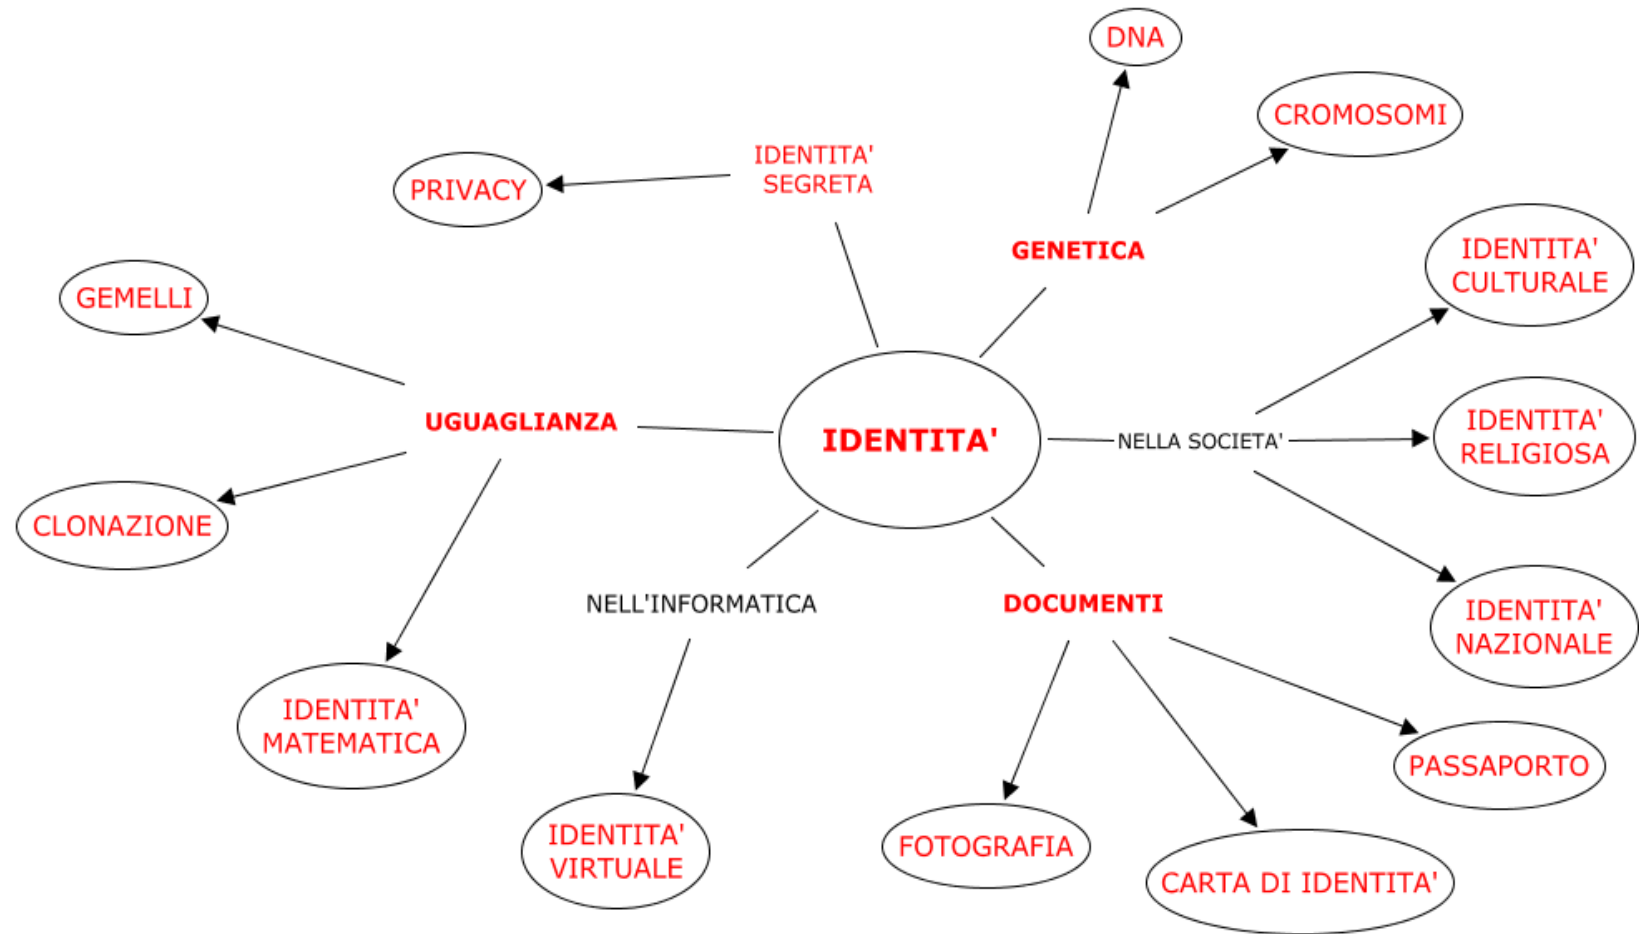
DNA

CROMOSOMI

IDENTITA' SEGRETA

PRIVACY

GENETICA

IDENTITA' CULTURALE

GEMELLI

UGUAGLIANZA

IDENTITA'

NELLA SOCIETA'

IDENTITA' RELIGIOSA

CLONAZIONE

NELL'INFORMATICA

DOCUMENTI

IDENTITA' NAZIONALE

IDENTITA' MATEMATICA

PASSAPORTO

IDENTITA' VIRTUALE

FOTOGRAFIA

CARTA DI IDENTITA'